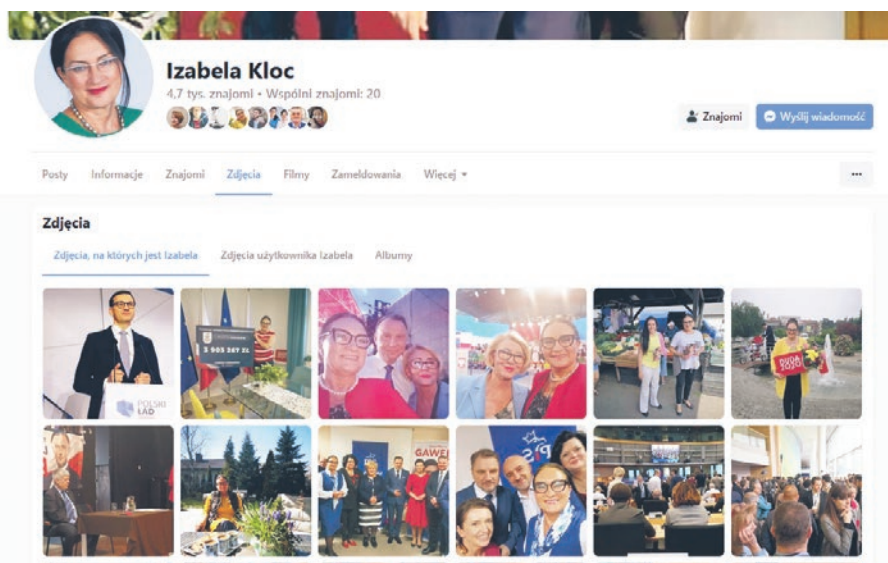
Izabela Kloc

4,7 tys. znajomi • Wspólni znajomi: 20

Znajomi

Wyślij wiadomość

Posty Informacje Znajomi Zdjęcia Filmy Zameldowania Więcej

...

Zdjęcia

Zdjęcia, na których jest Izabela Zdjęcia użytkownika Izabela Albumy

POLSKI ŁAD

1 905 247 ZŁ

GAWEŁ

PiS